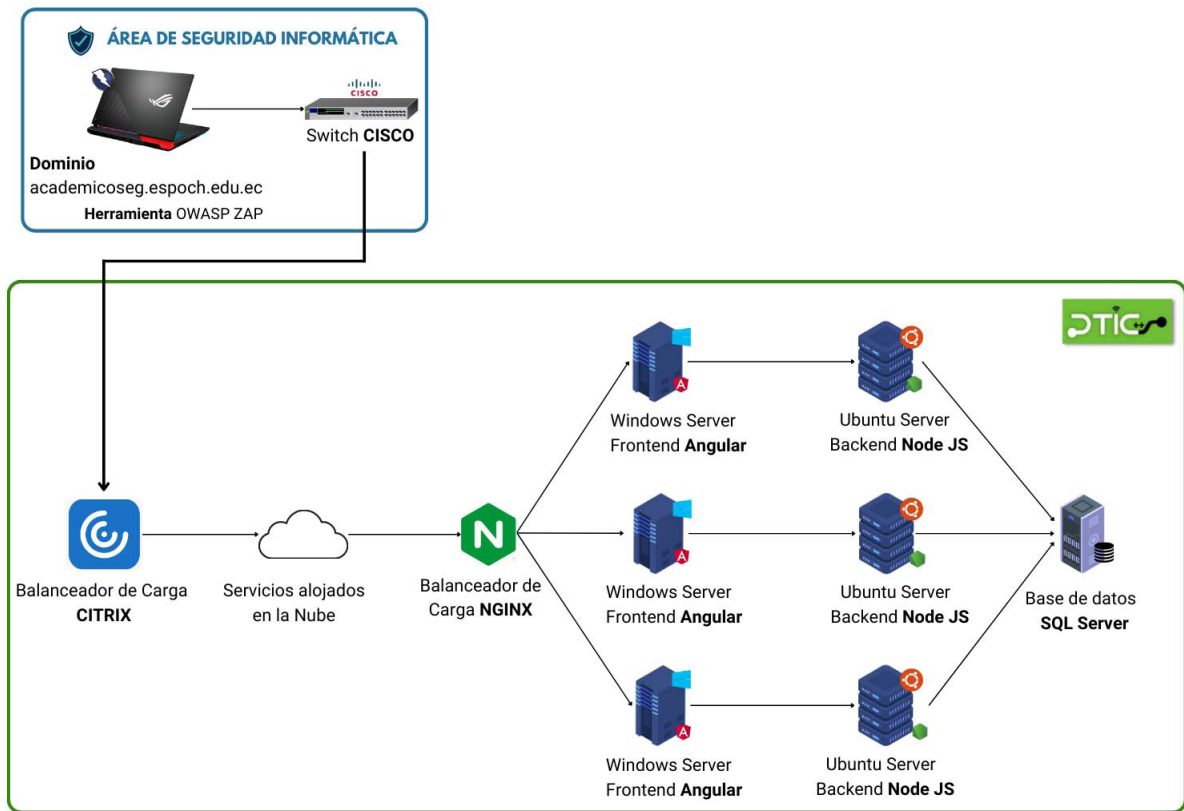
ÁREA DE SEGURIDAD INFORMÁTICA

CISCO

Switch CISCO

Dominio
academicoseg.espoch.edu.ec
Herramienta OWASP ZAP

DTIC

Windows Server
Frontend Angular

Ubuntu Server
Backend Node JS

Balanceador de Carga
CITRIX

Servicios alojados
en la Nube

Balanceador de
Carga NGINX

Windows Server
Frontend Angular

Ubuntu Server
Backend Node JS

Base de datos
SQL Server

Windows Server
Frontend Angular

Ubuntu Server
Backend Node JS